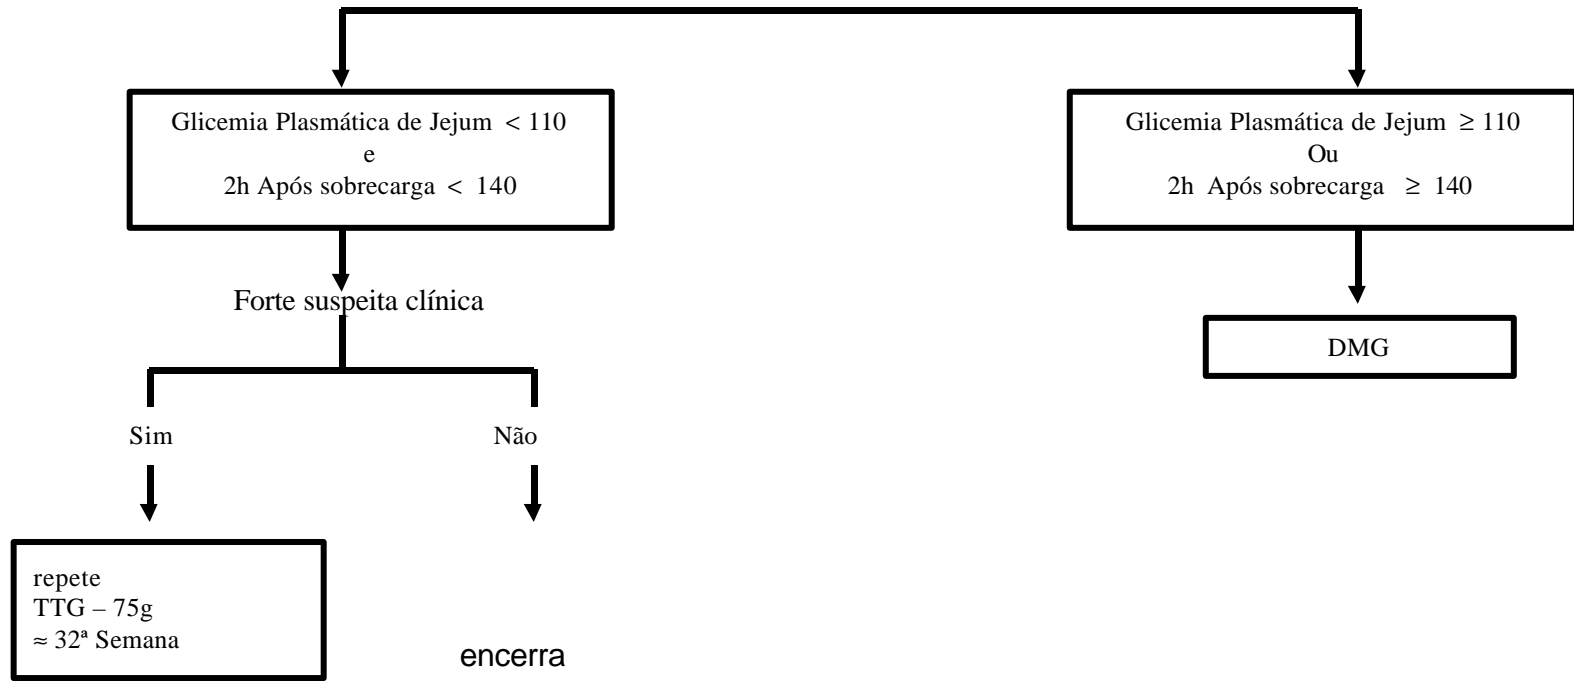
Glicemia Plasmática de Jejum $< 110$
e
2h Após sobrecarga $< 140$

Glicemia Plasmática de Jejum $\geq 110$
Ou
2h Após sobrecarga $\geq 140$

Forte suspeita clínica

DMG

Sim

Não

repete
TTG – 75g
$\approx$ 32ª Semana

encerra